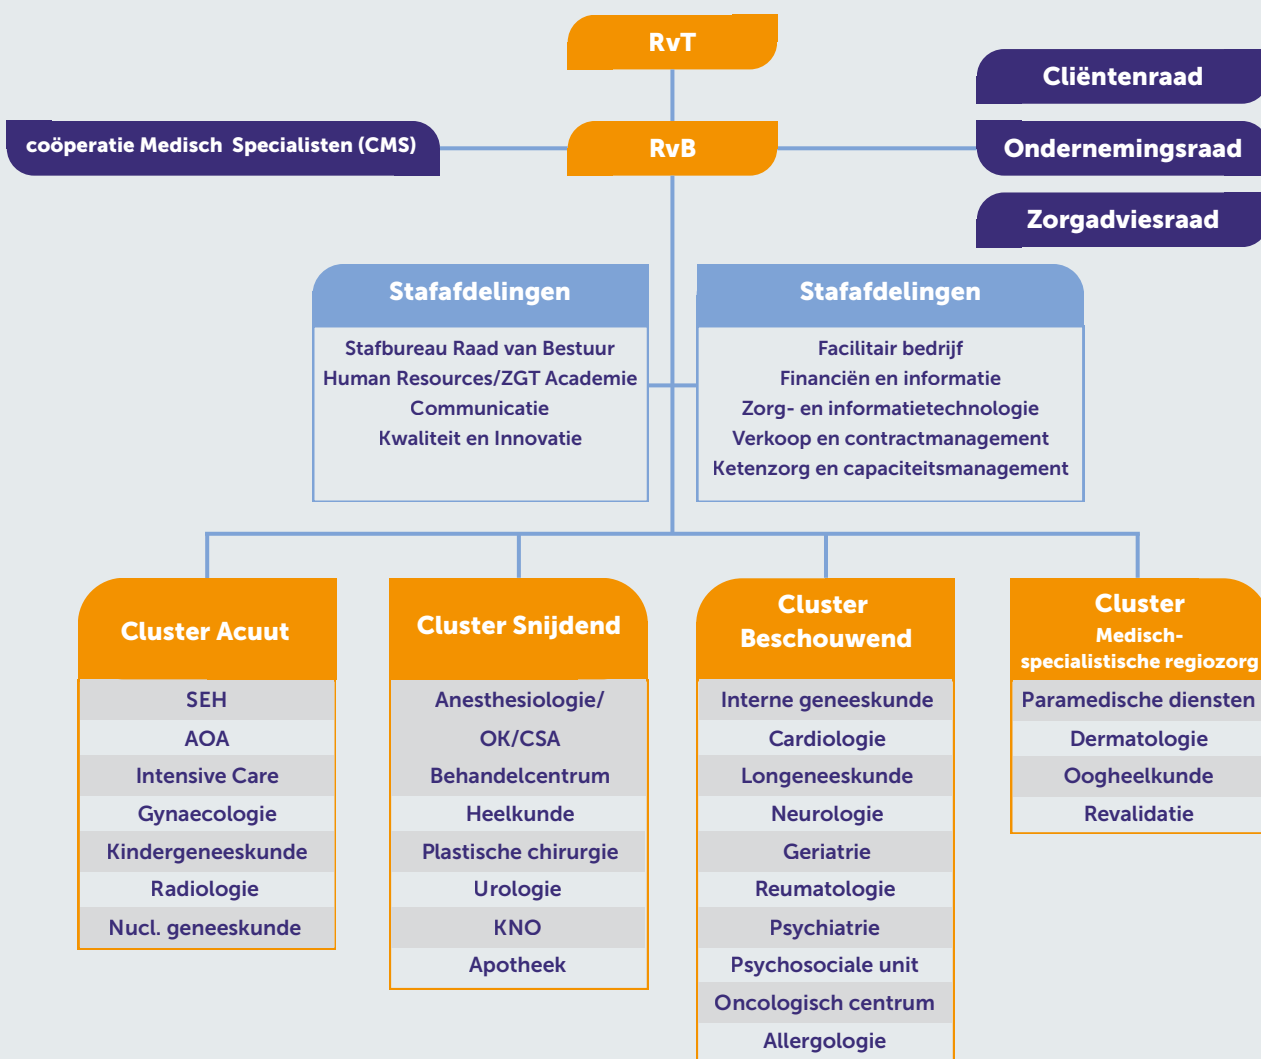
RvT

Cliëntenraad

coöperatie Medisch Specialisten (CMS)

RvB

Ondernemingsraad

Zorgadviesraad

Stafafdelingen

Stafbureau Raad van Bestuur
Human Resources/ZGT Academie
Communicatie
Kwaliteit en Innovatie

Stafafdelingen

Facilitair bedrijf
Financiën en informatie
Zorg- en informatietechnologie
Verkoop en contractmanagement
Ketenzorg en capaciteitsmanagement

Cluster Acuut

SEH
AOA
Intensive Care
Gynaecologie
Kindergeneeskunde
Radiologie
Nucl. geneeskunde

Cluster Snijdend

Anesthesiologie/
OK/CSA
Behandelcentrum
Heelkunde
Plastische chirurgie
Urologie
KNO
Apotheek

Cluster Beschouwend

Interne geneeskunde
Cardiologie
Longeneeskunde
Neurologie
Geriatrie
Reumatologie
Psychiatrie
Psychosociale unit
Oncologisch centrum
Allergologie

Cluster
Medisch-specialistische regiozorg

Paramedische diensten
Dermatologie
Oogheelkunde
Revalidatie